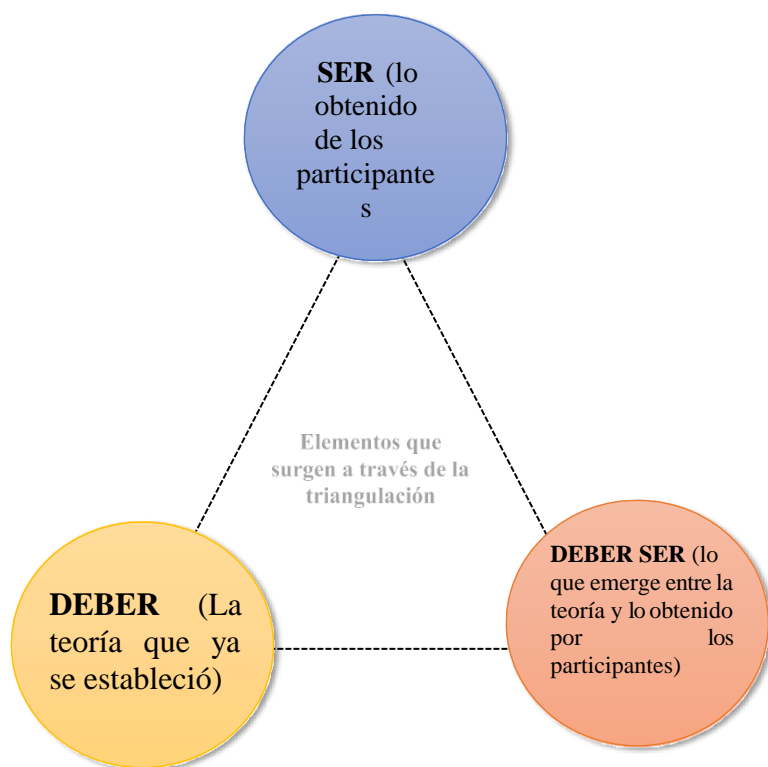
SER (lo obtenido de los participante s

Elementos que surgen a través de la triangulación

DEBER (La teoría que ya se estableció)

DEBER SER (lo que emerge entre la teoría y lo obtenido por los participantes)